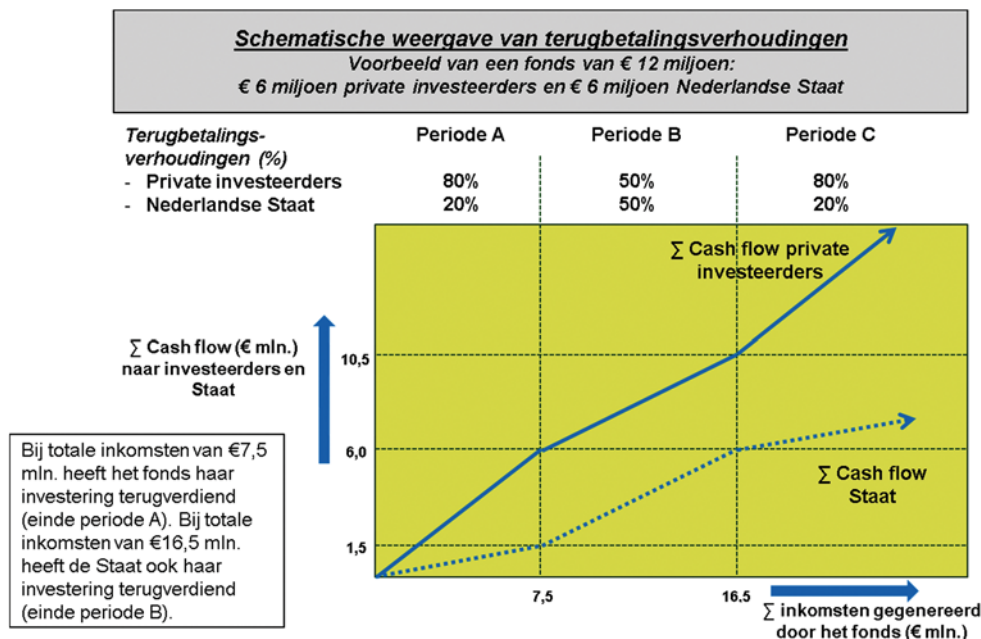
Schematische weergave van terugbetalingsverhoudingen
Voorbeeld van een fonds van € 12 miljoen:
€ 6 miljoen private investeerders en € 6 miljoen Nederlandse Staat

| Terugbetalingsverhoudingen (%) | Periode A | Periode B | Periode C |
|---|---|---|---|
| - Private investeerders | 80% | 50% | 80% |
| - Nederlandse Staat | 20% | 50% | 20% |

∑ Cash flow private investeerders

∑ Cash flow (€ mln.) naar investeerders en Staat

10,5

6,0

1,5

∑ Cash flow Staat

Bij totale inkomsten van €7,5 mln. heeft het fonds haar investering terugverdiend (einde periode A). Bij totale inkomsten van €16,5 mln. heeft de Staat ook haar investering terugverdiend (einde periode B).

7,5

16,5

∑ inkomsten gegenereerd door het fonds (€ mln.)